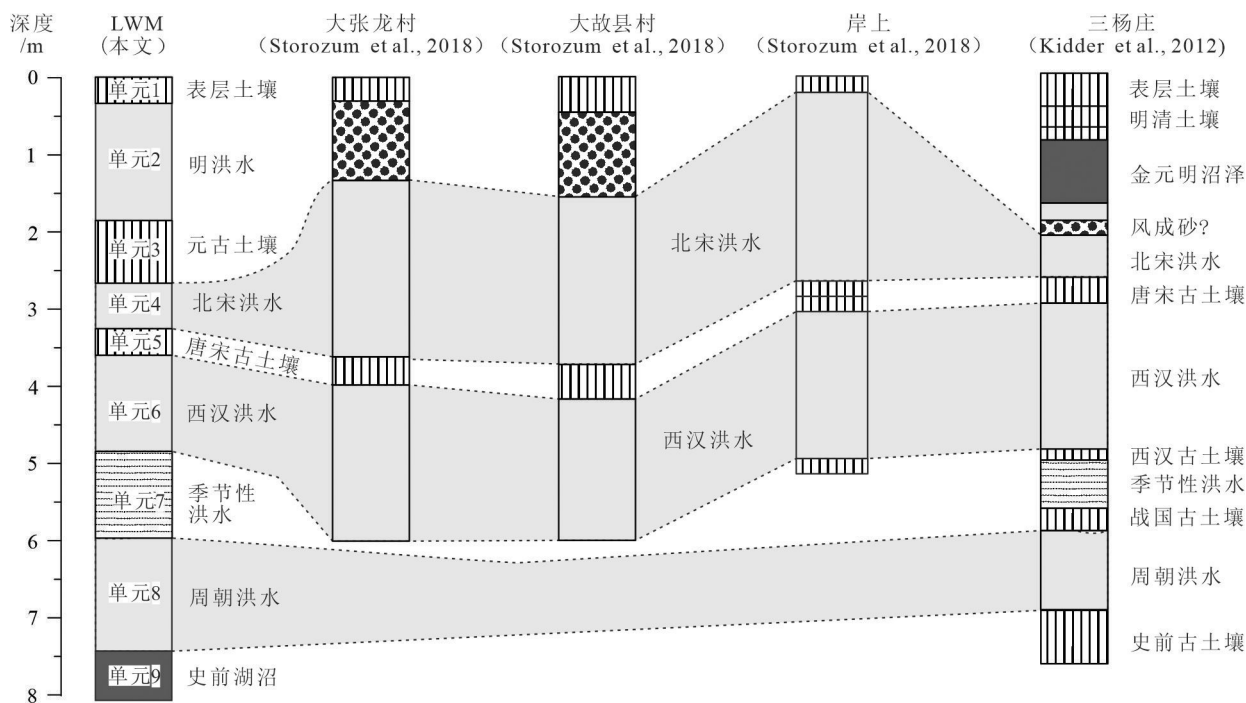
深度 /m

0
1
2
3
4
5
6
7
8

LWM (本文)

单元1 表层土壤
单元2 明洪水
单元3 元古土壤
单元4 北宋洪水
单元5 唐宋古土壤
单元6 西汉洪水
单元7 季节性洪水
单元8 周朝洪水
单元9 史前湖沼

大张龙村 (Storozum et al., 2018)

大故县村 (Storozum et al., 2018)

岸上 (Storozum et al., 2018)

北宋洪水

西汉洪水

三杨庄 (Kidder et al., 2012)

表层土壤
明清土壤
金元明沼泽
风成砂?
北宋洪水
唐宋古土壤
西汉洪水
西汉古土壤
季节性洪水
战国古土壤
周朝洪水
史前古土壤